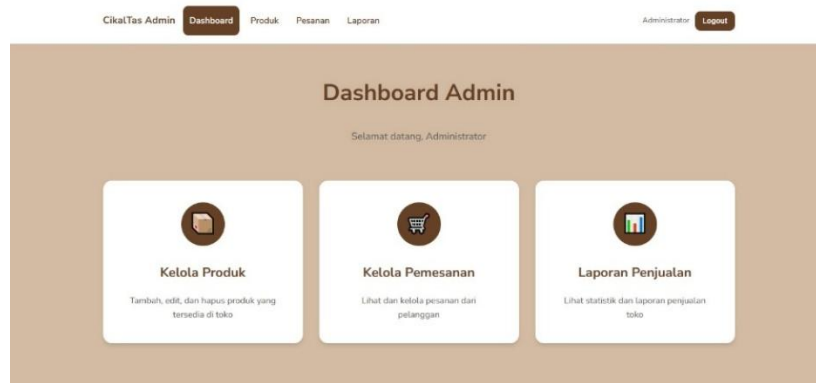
CikalTas Admin Dashboard Produk Pesanan Laporan

Administrator Logout

Dashboard Admin

Selamat datang, Administrator

Kelola Produk

Tambah, edit, dan hapus produk yang tersedia di toko

Kelola Pemesanan

Lihat dan kelola pesanan dari pelanggan

Laporan Penjualan

Lihat statistik dan laporan penjualan toko